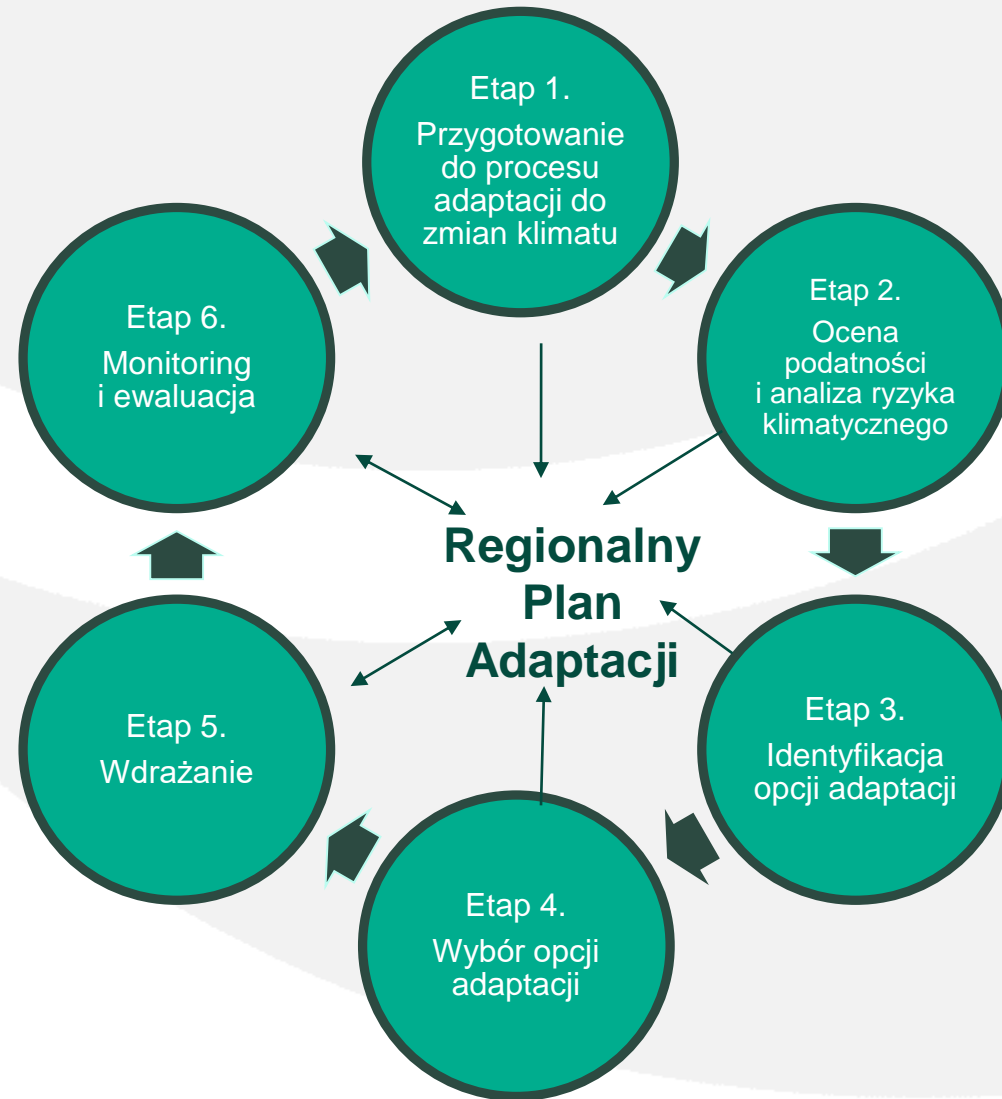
Etap 1.
Przygotowanie do procesu adaptacji do zmian klimatu

Etap 2.
Ocena podatności i analiza ryzyka klimatycznego

Etap 3.
Identyfikacja opcji adaptacji

Etap 4.
Wybór opcji adaptacji

Etap 5.
Wdrażanie

Etap 6.
Monitoring i ewaluacja

Regionalny Plan Adaptacji